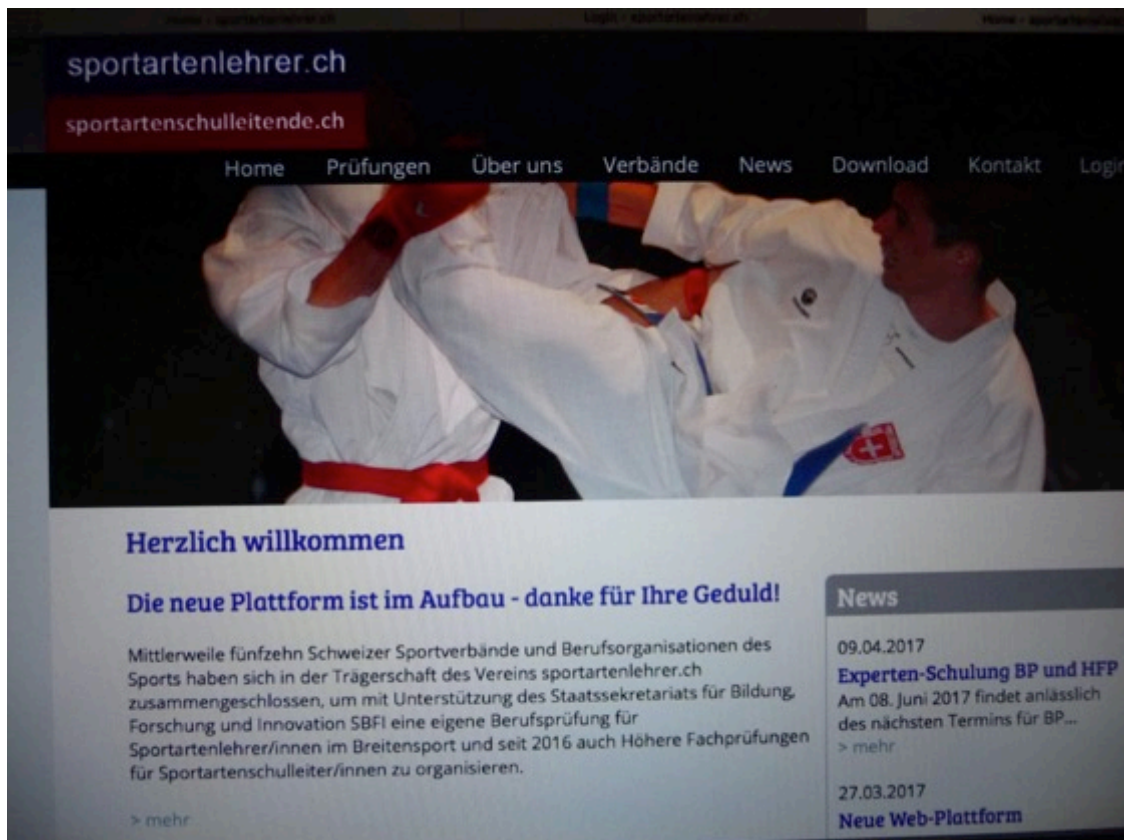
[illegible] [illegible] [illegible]

sportartenlehrer.ch

sportartenschulleitende.ch

Home Prüfungen Über uns Verbände News Download Kontakt Logi

Herzlich willkommen

Die neue Plattform ist im Aufbau - danke für Ihre Geduld!

Mittlerweile fünfzehn Schweizer Sportverbände und Berufsorganisationen des Sports haben sich in der Trägerschaft des Vereins sportartenlehrer.ch zusammengeschlossen, um mit Unterstützung des Staatssekretariats für Bildung, Forschung und Innovation SBFI eine eigene Berufsprüfung für Sportartenlehrer/innen im Breitensport und seit 2016 auch Höhere Fachprüfungen für Sportartenschulleiter/innen zu organisieren.

> mehr

News

09.04.2017
Experten-Schulung BP und HFP
Am 08. Juni 2017 findet anlässlich des nächsten Termins für BP...
> mehr

27.03.2017
Neue Web-Plattform